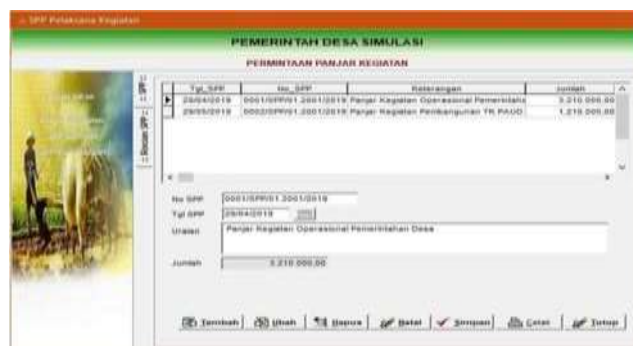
SPP Pelaksana Kegiatan

PEMERINTAH DESA SIMULASI

PERMINTAAN PANJAR KEGIATAN

SPP | Rincian SPP

| | Tgl_SPP | No_SPP | Keterangan | Jumlah |
|---|---|---|---|---|
| ▶ | 29/04/2019 | 0001/SPP/01.2001/2019 | Panjar Kegiatan Operasional Pemerintaha | 3.210.000,00 |
| | 29/05/2019 | 0002/SPP/01.2001/2019 | Panjar Kegiatan Pembangunan TK PAUD | 1.210.000,00 |

No SPP 0001/SPP/01.2001/2019
Tgl SPP 29/04/2019
Uraian Panjar Kegiatan Operasional Pemerintahan Desa
Jumlah 3.210.000,00

Tambah | Ubah | Hapus | Batal | Simpan | Cetak | Tutup